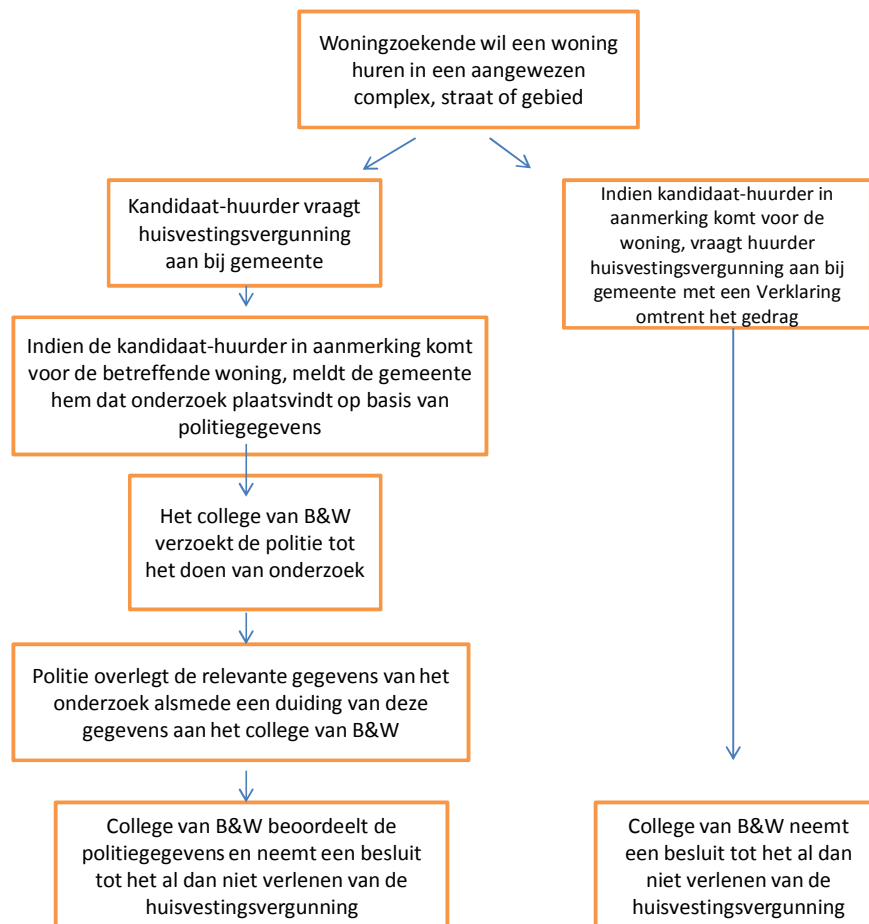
Woningzoekende wil een woning huren in een aangewezen complex, straat of gebied

Kandidaat-huurder vraagt huisvestingsvergunning aan bij gemeente

Indien de kandidaat-huurder in aanmerking komt voor de betreffende woning, meldt de gemeente hem dat onderzoek plaatsvindt op basis van politiegegevens

Het college van B&W verzoekt de politie tot het doen van onderzoek

Politie overlegt de relevante gegevens van het onderzoek alsmede een duiding van deze gegevens aan het college van B&W

College van B&W beoordeelt de politiegegevens en neemt een besluit tot het al dan niet verlenen van de huisvestingsvergunning

Indien kandidaat-huurder in aanmerking komt voor de woning, vraagt huurder huisvestingsvergunning aan bij gemeente met een Verklaring omtrent het gedrag

College van B&W neemt een besluit tot het al dan niet verlenen van de huisvestingsvergunning